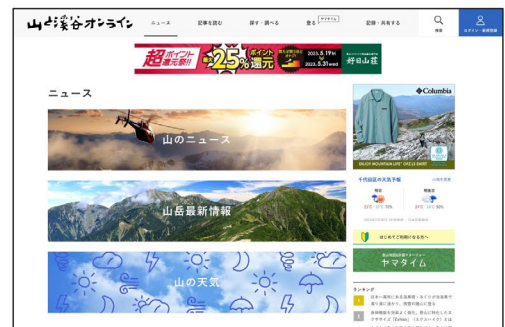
山と溪谷オンライン

ニュース　記事を読む　探す・調べる　登る　記録・共有する　検索　ログイン・新規登録

超ポイント還元祭!! ポイント最大25%還元 2023.5.19 fri 2023.5.31 wed 好日山荘

ニュース

山のニュース

山岳最新情報

山の天気

Columbia

ENJOY MOUNTAIN LIFE

千代田区の天気予報

はじめてご利用の方へ

ヤマタイム

ランキング

1

2

3